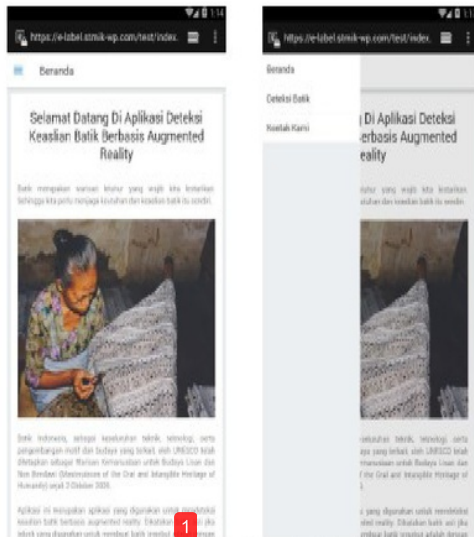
1:14

https://e-label.stmik-wp.com/test/index.

Beranda

Selamat Datang Di Aplikasi Deteksi Keaslian Batik Berbasis Augmented Reality

Batik merupakan warisan leluhur yang wajib kita lestarikan sehingga kita perlu menjaga keaslian dan keaslian batik itu sendiri.

Batik Indonesia, sebagai keseluruhan teknik, teknologi, serta pengembangan motif dan budaya yang terkait, oleh UNESCO telah ditetapkan sebagai Warisan Kemanusiaan untuk Budaya Lisan dan Nonbendawi (Masterpieces of the Oral and Intangible Heritage of Humanity) sejak 2 Oktober 2009.

Aplikasi ini merupakan aplikasi yang digunakan untuk mendeteksi keaslian batik berbasis augmented reality. Dikatakan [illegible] jika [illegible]

1

https://e-label.stmik-wp.com/test/index.

Beranda

Deteksi Batik

Kontak Kami

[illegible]g Di Aplikasi Deteksi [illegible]erbasis Augmented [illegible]eality

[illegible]

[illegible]

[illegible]